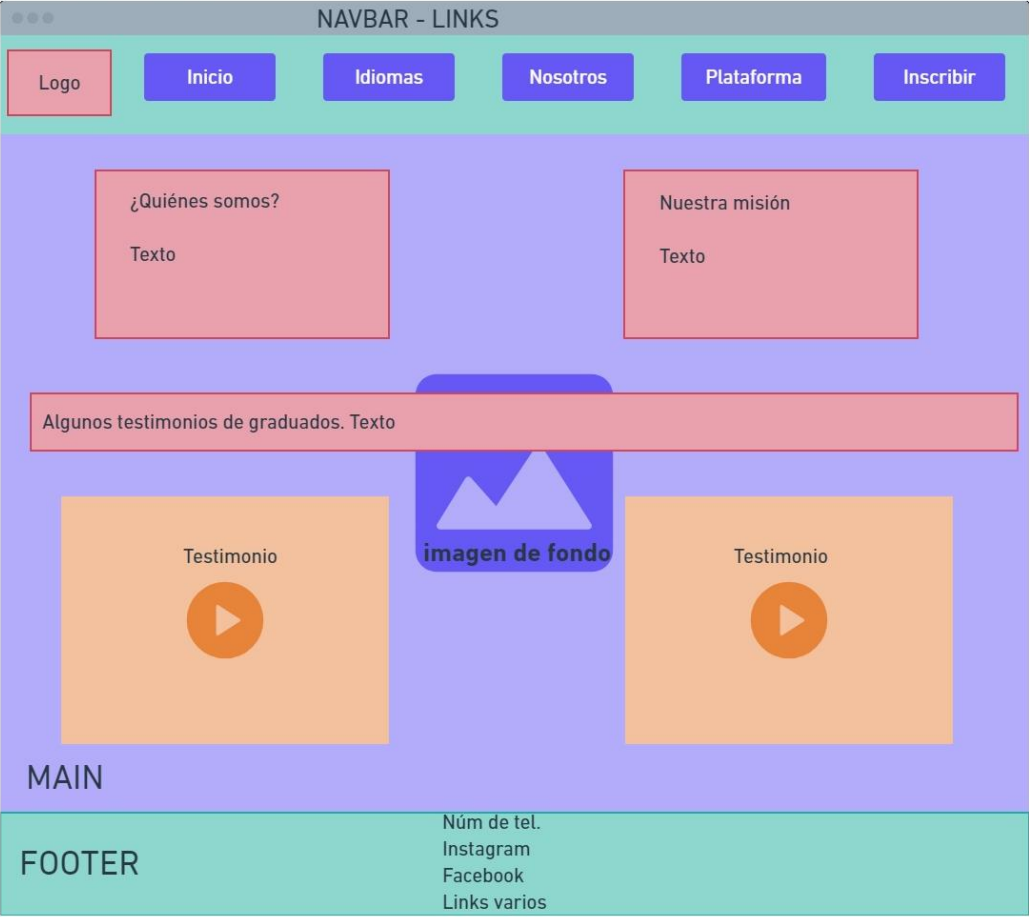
NAVBAR - LINKS

Logo

Inicio

Idiomas

Nosotros

Plataforma

Inscribir

¿Quiénes somos?

Texto

Nuestra misión

Texto

Algunos testimonios de graduados. Texto

imagen de fondo

Testimonio

Testimonio

MAIN

FOOTER

Núm de tel.
Instagram
Facebook
Links varios